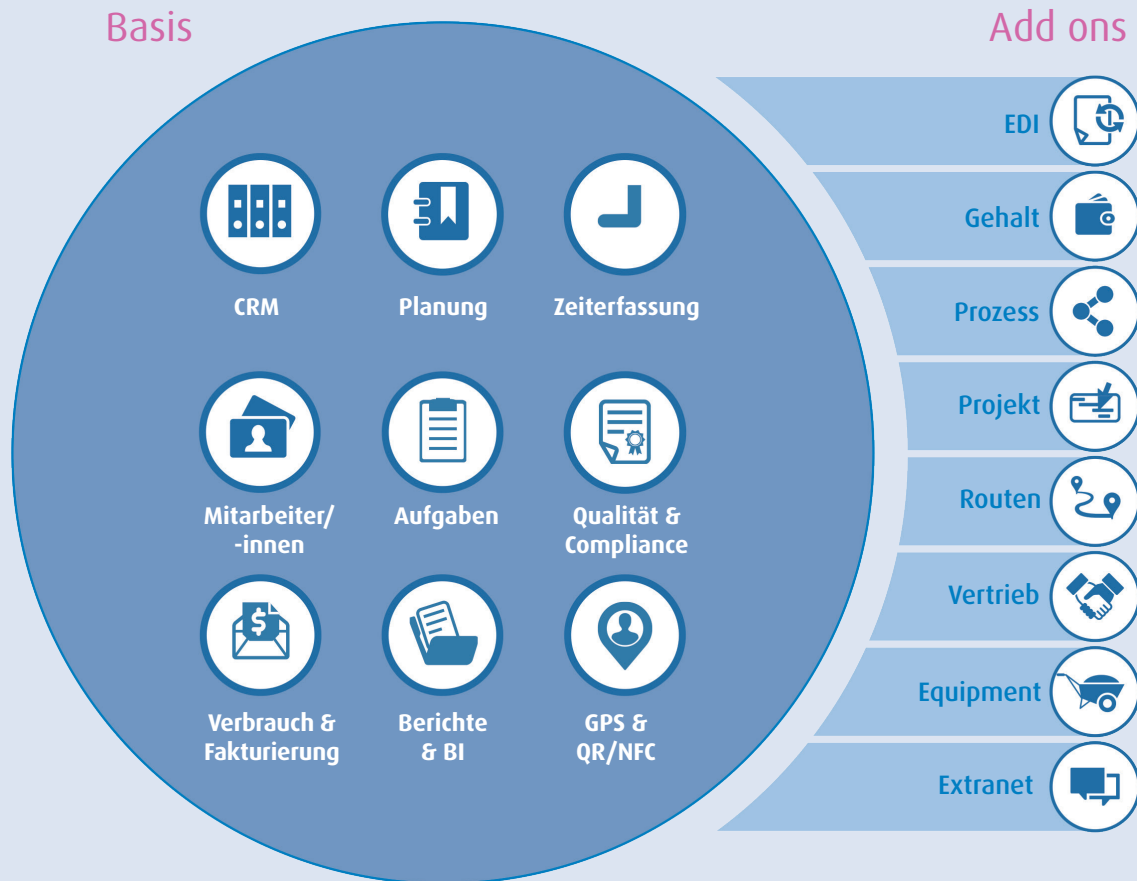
Basis

Add ons

CRM

Planung

Zeiterfassung

Mitarbeiter/ -innen

Aufgaben

Qualität & Compliance

Verbrauch & Fakturierung

Berichte & BI

GPS & QR/NFC

EDI

Gehalt

Prozess

Projekt

Routen

Vertrieb

Equipment

Extranet